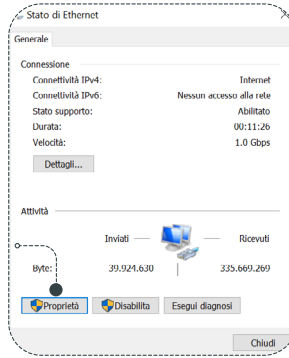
Stato di Ethernet

Generale

Connessione

| | |
|---|---|
| Connettività IPv4: | Internet |
| Connettività IPv6: | Nessun accesso alla rete |
| Stato supporto: | Abilitato |
| Durata: | 00:11:26 |
| Velocità: | 1.0 Gbps |

Dettagli...

Attività

| | Inviati | Ricevuti |
|---|---|---|
| Byte: | 39.924.630 | 335.669.269 |

Proprietà

Disabilita

Esegui diagnosi

Chiudi